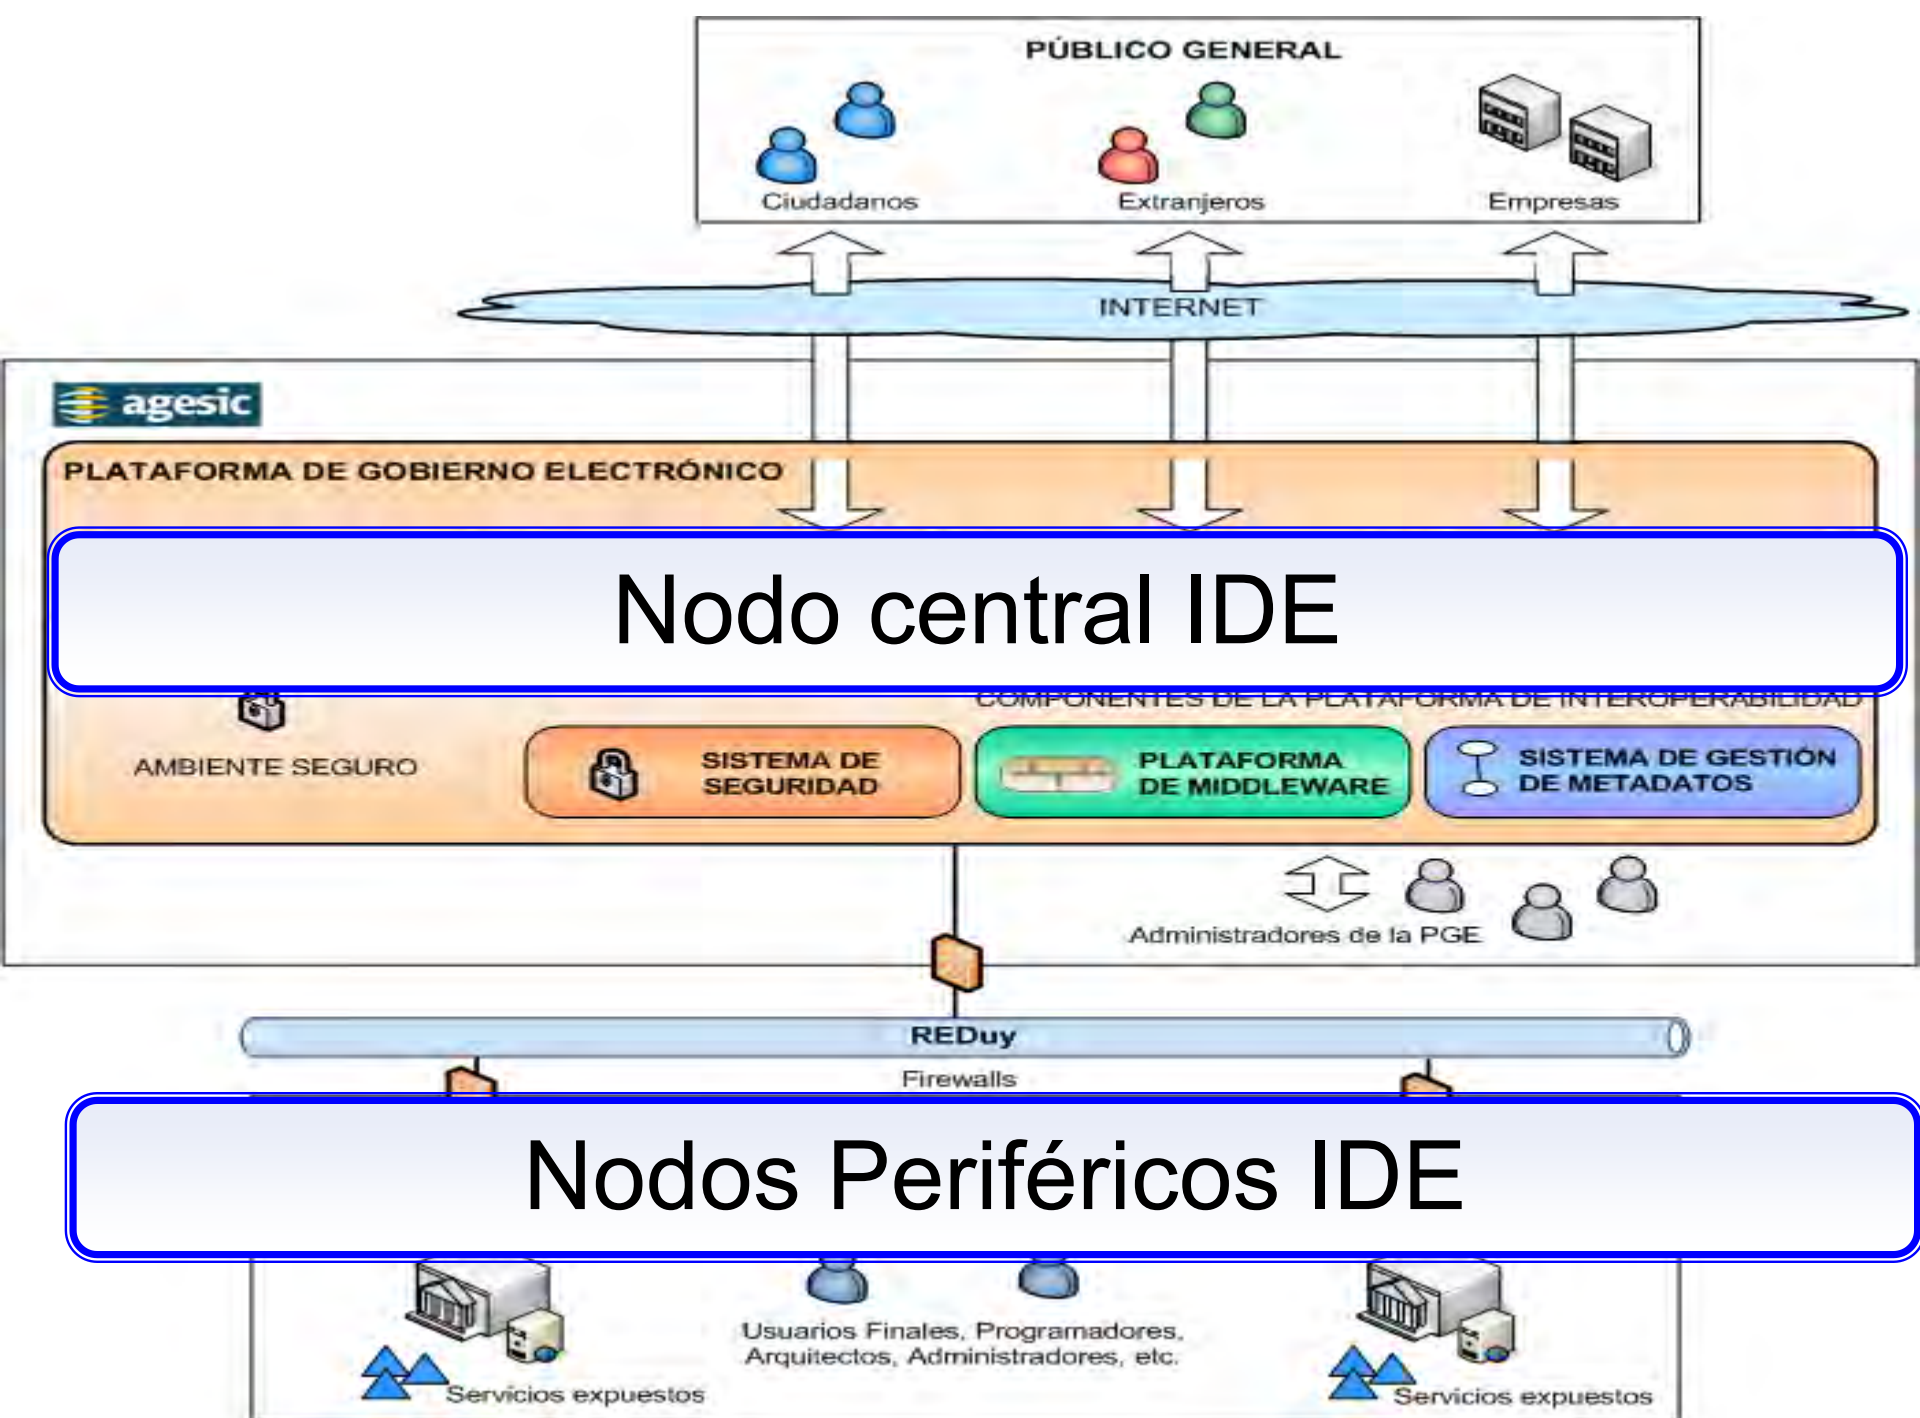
PÚBLICO GENERAL

Ciudadanos

Extranjeros

Empresas

INTERNET

agesic

PLATAFORMA DE GOBIERNO ELECTRÓNICO

Nodo central IDE

COMPONENTES DE LA PLATAFORMA DE INTEROPERABILIDAD

AMBIENTE SEGURO

SISTEMA DE SEGURIDAD

PLATAFORMA DE MIDDLEWARE

SISTEMA DE GESTIÓN DE METADATOS

Administradores de la PGE

REDuy

Firewalls

Nodos Periféricos IDE

Usuarios Finales, Programadores, Arquitectos, Administradores, etc.

Servicios expuestos

Servicios expuestos